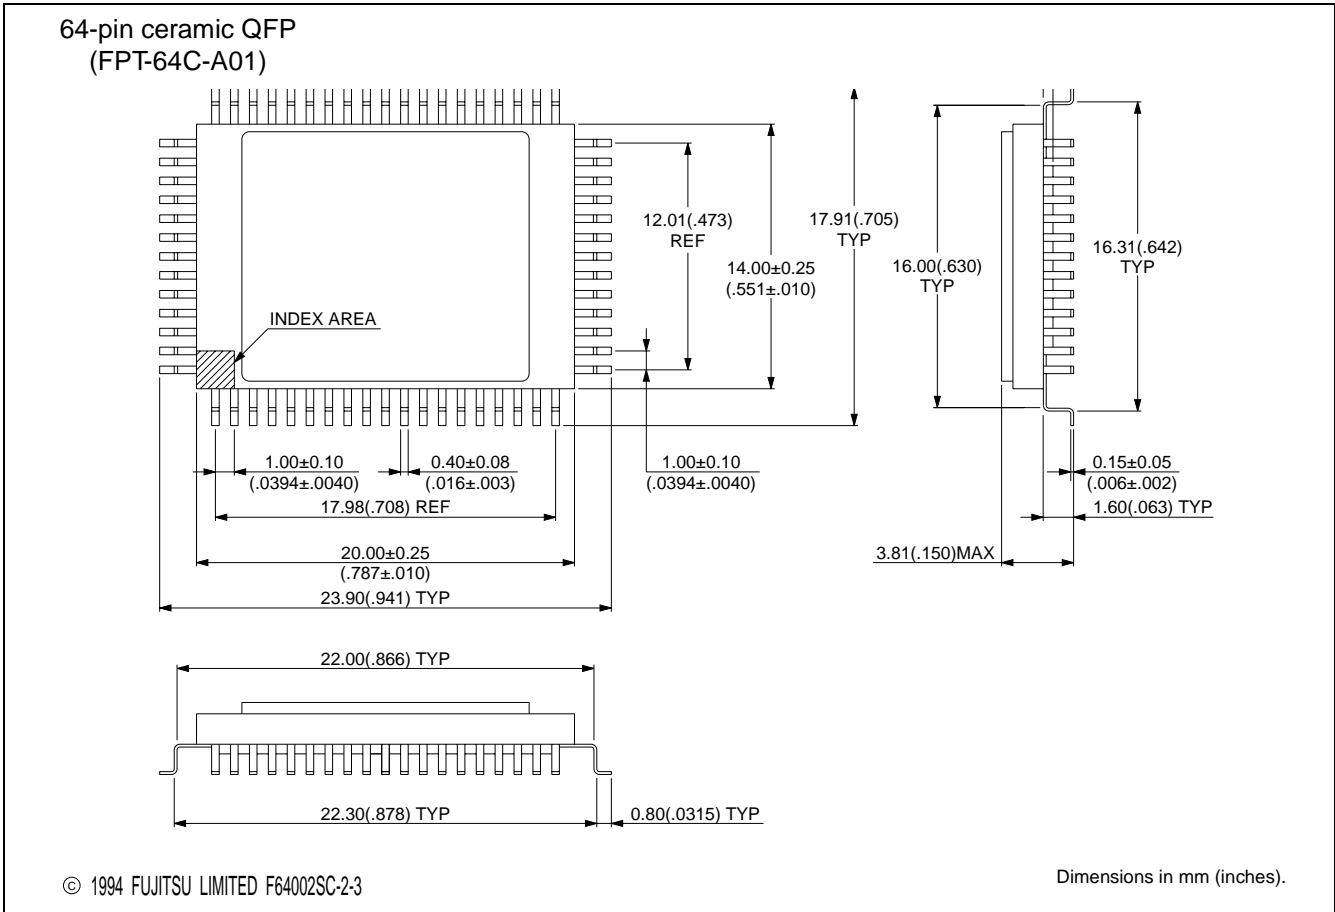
64-pin ceramic QFP
(FPT-64C-A01)

12.01(.473)
REF

14.00±0.25
(.551±.010)

17.91(.705)
TYP

16.00(.630)
TYP

16.31(.642)
TYP

INDEX AREA

1.00±0.10
(.0394±.0040)

0.40±0.08
(.016±.003)

1.00±0.10
(.0394±.0040)

0.15±0.05
(.006±.002)

1.60(.063) TYP

17.98(.708) REF

20.00±0.25
(.787±.010)

3.81(.150)MAX

23.90(.941) TYP

22.00(.866) TYP

22.30(.878) TYP

0.80(.0315) TYP

© 1994 FUJITSU LIMITED F64002SC-2-3

Dimensions in mm (inches).